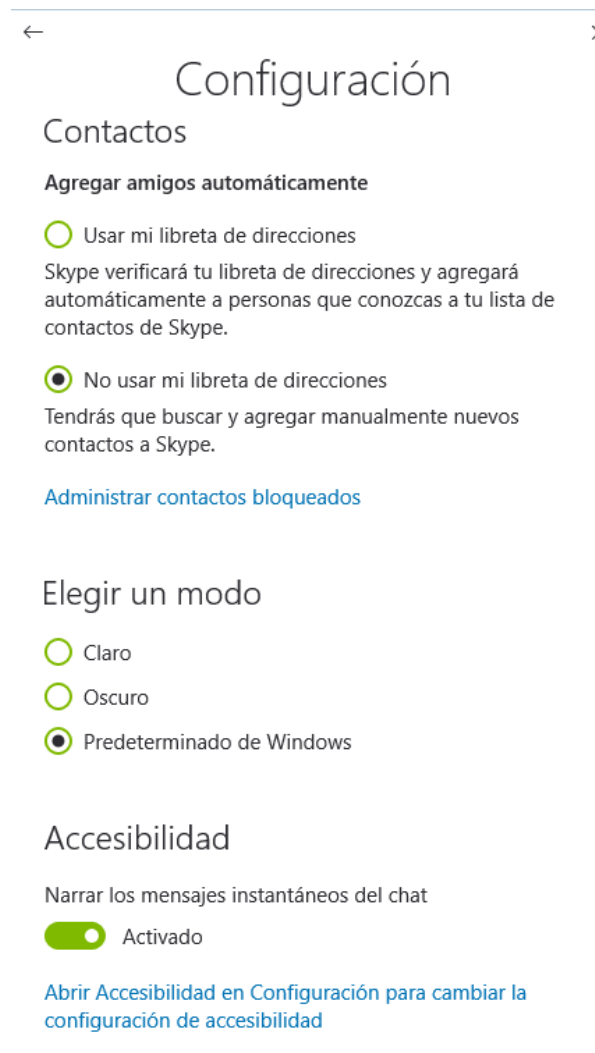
Configuración

Contactos

Agregar amigos automáticamente

Usar mi libreta de direcciones

Skype verificará tu libreta de direcciones y agregará automáticamente a personas que conozcas a tu lista de contactos de Skype.

No usar mi libreta de direcciones

Tendrás que buscar y agregar manualmente nuevos contactos a Skype.

Administrar contactos bloqueados

Elegir un modo

Claro

Oscuro

Predeterminado de Windows

Accesibilidad

Narrar los mensajes instantáneos del chat

Activado

Abrir Accesibilidad en Configuración para cambiar la configuración de accesibilidad